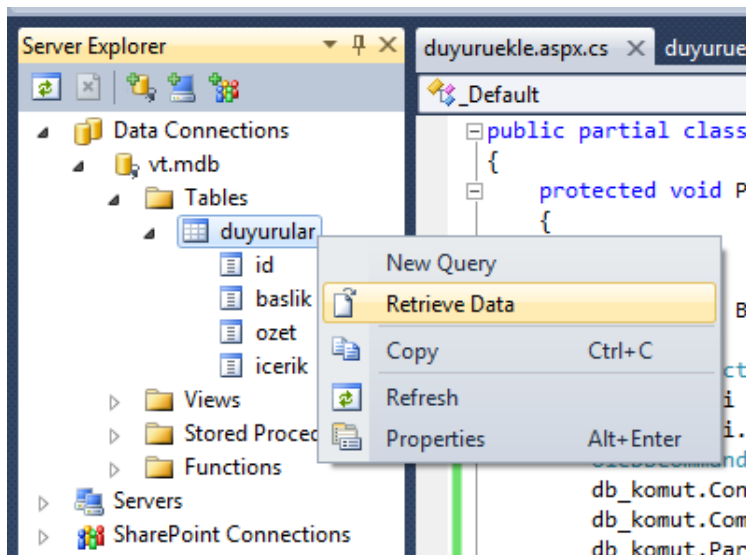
Server Explorer

Data Connections
vt.mdb
Tables
duyurular
id
baslik
ozet
icerik
Views
Stored Proce
Functions
Servers
SharePoint Connections

New Query
Retrieve Data
Copy Ctrl+C
Refresh
Properties Alt+Enter

duyuruekle.aspx.cs × duyurue
_Default

public partial class
{
protected void P
{
B
ct
i
i.
db_komut.Con
db_komut.Com
db_komut.Par